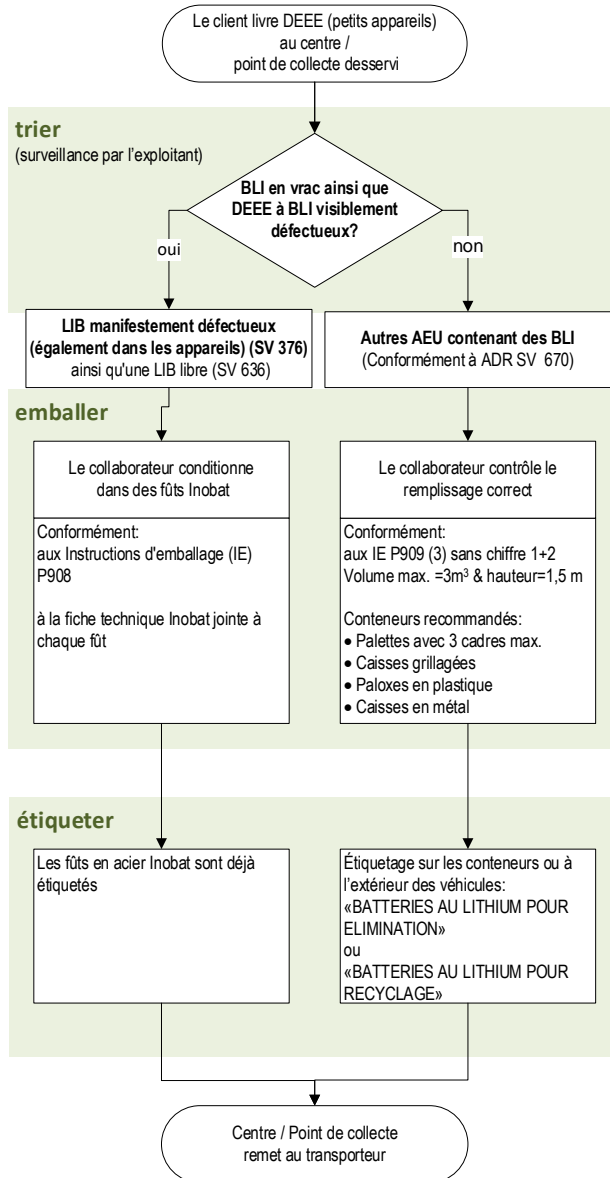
Le client livre DEEE (petits appareils) au centre / point de collecte desservi

trier
(surveillance par l'exploitant)

BLI en vrac ainsi que DEEE à BLI visiblement défectueux?

oui

non

LIB manifestement défectueux (également dans les appareils) (SV 376)
ainsi qu'une LIB libre (SV 636)

Autres AEU contenant des BLI
(Conformément à ADR SV 670)

emballer

Le collaborateur conditionne dans des fûts Inobat

Conformément:
aux Instructions d'emballage (IE) P908

à la fiche technique Inobat jointe à chaque fût

Le collaborateur contrôle le remplissage correct

Conformément:
aux IE P909 (3) sans chiffre 1+2
Volume max. =3m$^3$ & hauteur=1,5 m

Conteneurs recommandés:
• Palettes avec 3 cadres max.
• Caisses grillagées
• Paloxes en plastique
• Caisses en métal

étiqueter

Les fûts en acier Inobat sont déjà étiquetés

Étiquetage sur les conteneurs ou à l'extérieur des véhicules:
«BATTERIES AU LITHIUM POUR ELIMINATION»
ou
«BATTERIES AU LITHIUM POUR RECYCLAGE»

Centre / Point de collecte remet au transporteur